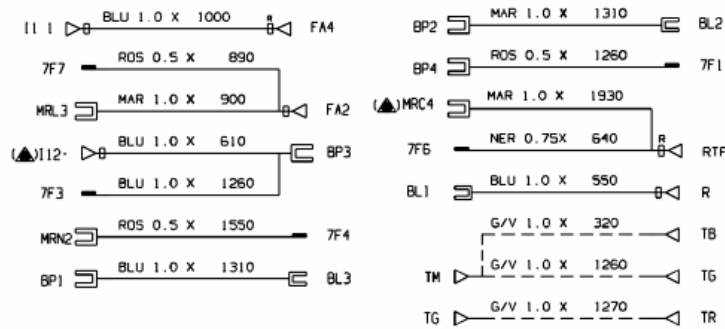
I1 1 BLU 1.0 X 1000 R FA4

7F7 ROS 0.5 X 890

MRL3 MAR 1.0 X 900 FA2

(▲)I12· BLU 1.0 X 610 BP3

7F3 BLU 1.0 X 1260

MRN2 ROS 0.5 X 1550 7F4

BP1 BLU 1.0 X 1310 BL3

BP2 MAR 1.0 X 1310 BL2

BP4 ROS 0.5 X 1260 7F1

(▲)MRC4 MAR 1.0 X 1930

7F6 NER 0.75X 640 R RTF

BL1 BLU 1.0 X 550 R

G/V 1.0 X 320 TB

TM G/V 1.0 X 1260 TG

TG G/V 1.0 X 1270 TR